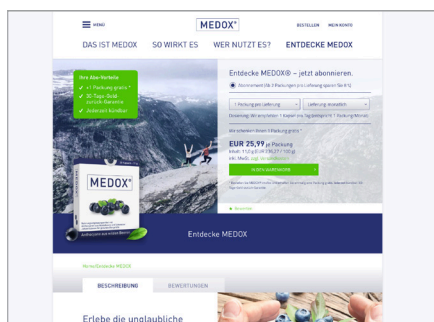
MENU
MEDOX®
BESTELLEN MEIN KONTO

DAS IST MEDOX SO WIRKT ES WER NUTZT ES? ENTDECKE MEDOX

Ihre Abo-Vorteile
+1 Packung gratis *
30 Tage Geld zurück-Garantie
Jederzeit kündbar

Entdecke MEDOX® – jetzt abonnieren.

Abonnement (ab 3 Packungen pro Lieferung sparen Sie 6%)

1 Packung pro Lieferung
Lieferung monatlich

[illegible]

EUR 25,99 je Packung
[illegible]

JETZT KAUFEN

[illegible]

MEDOX®

Entdecke MEDOX

Home/Entdecke MEDOX

BESCHREIBUNG BEWERTUNGEN

Erlebe die unglaubliche